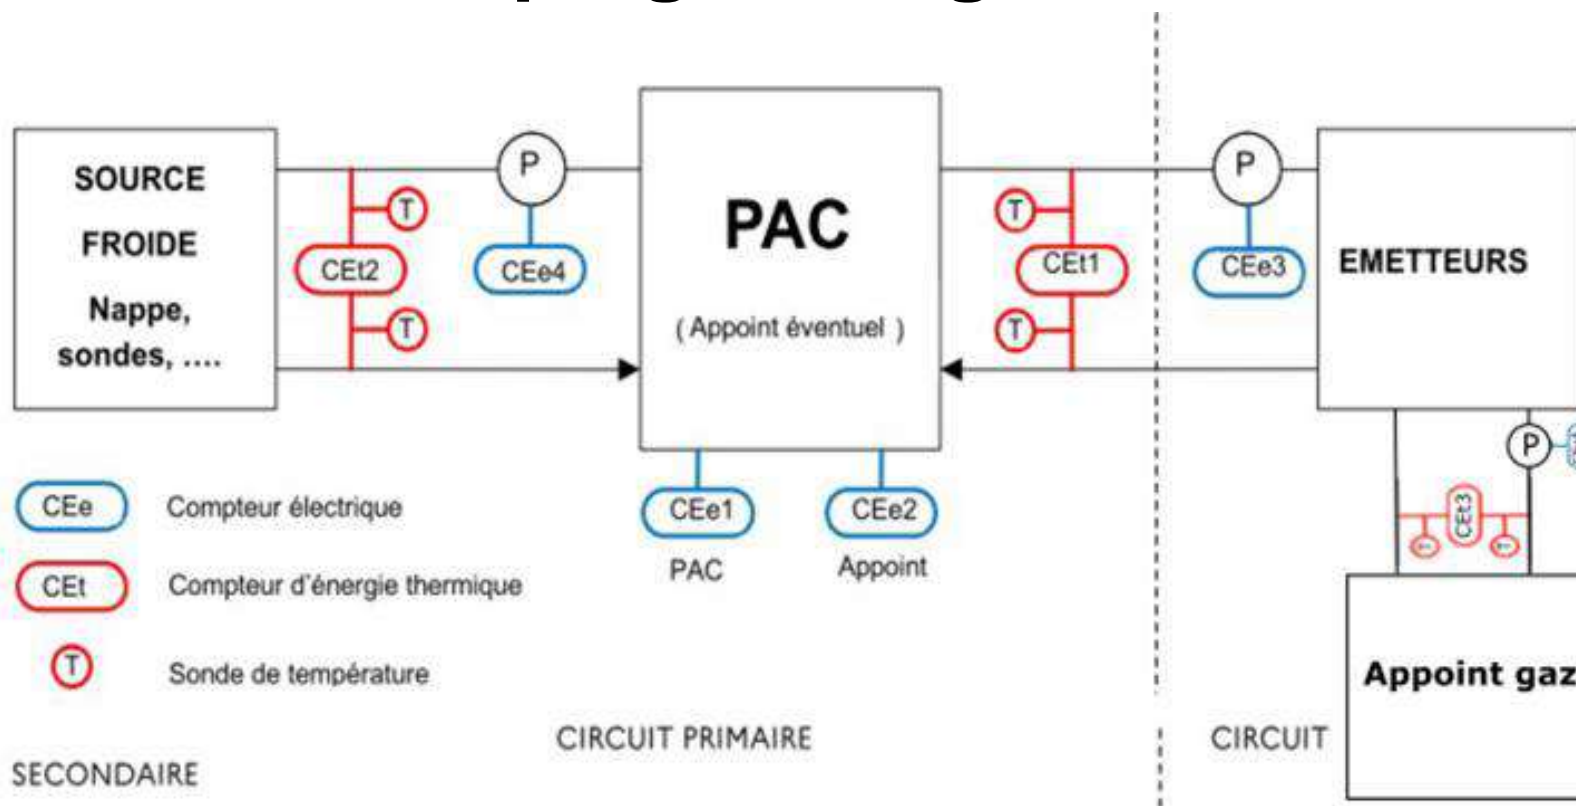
SOURCE FROIDE Nappe, sondes, ....

P

CEt2

T

T

CEe4

PAC

( Appoint éventuel )

T

CEt1

T

P

CEe3

EMETTEURS

P

CEt3

T

T

CEe1

PAC

CEe2

Appoint

CEe Compteur électrique

CEt Compteur d'énergie thermique

T Sonde de température

Appoint gaz

CIRCUIT PRIMAIRE

CIRCUIT

SECONDAIRE